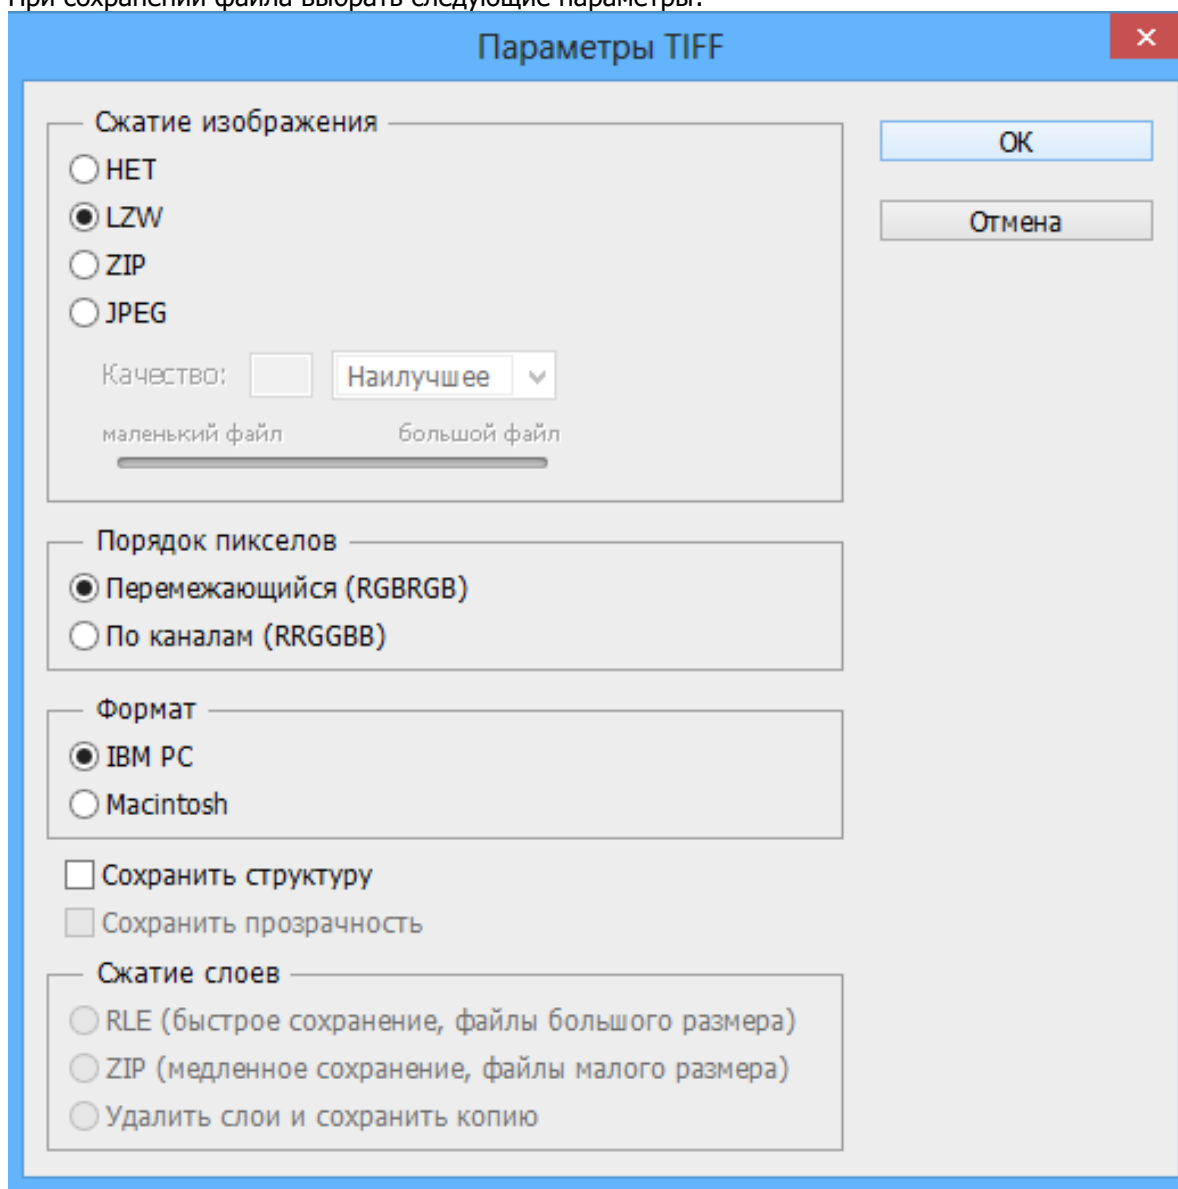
При сохранении файла выбрать следующие параметры:

Параметры TIFF

×

Сжатие изображения

НЕТ

LZW

ZIP

JPEG

Качество:

Наилучшее

маленький файл

большой файл

ОК

Отмена

Порядок пикселов

Перемежающийся (RGBRGB)

По каналам (RRGGBB)

Формат

IBM PC

Macintosh

Сохранить структуру

Сохранить прозрачность

Сжатие слоев

RLE (быстрое сохранение, файлы большого размера)

ZIP (медленное сохранение, файлы малого размера)

Удалить слои и сохранить копию